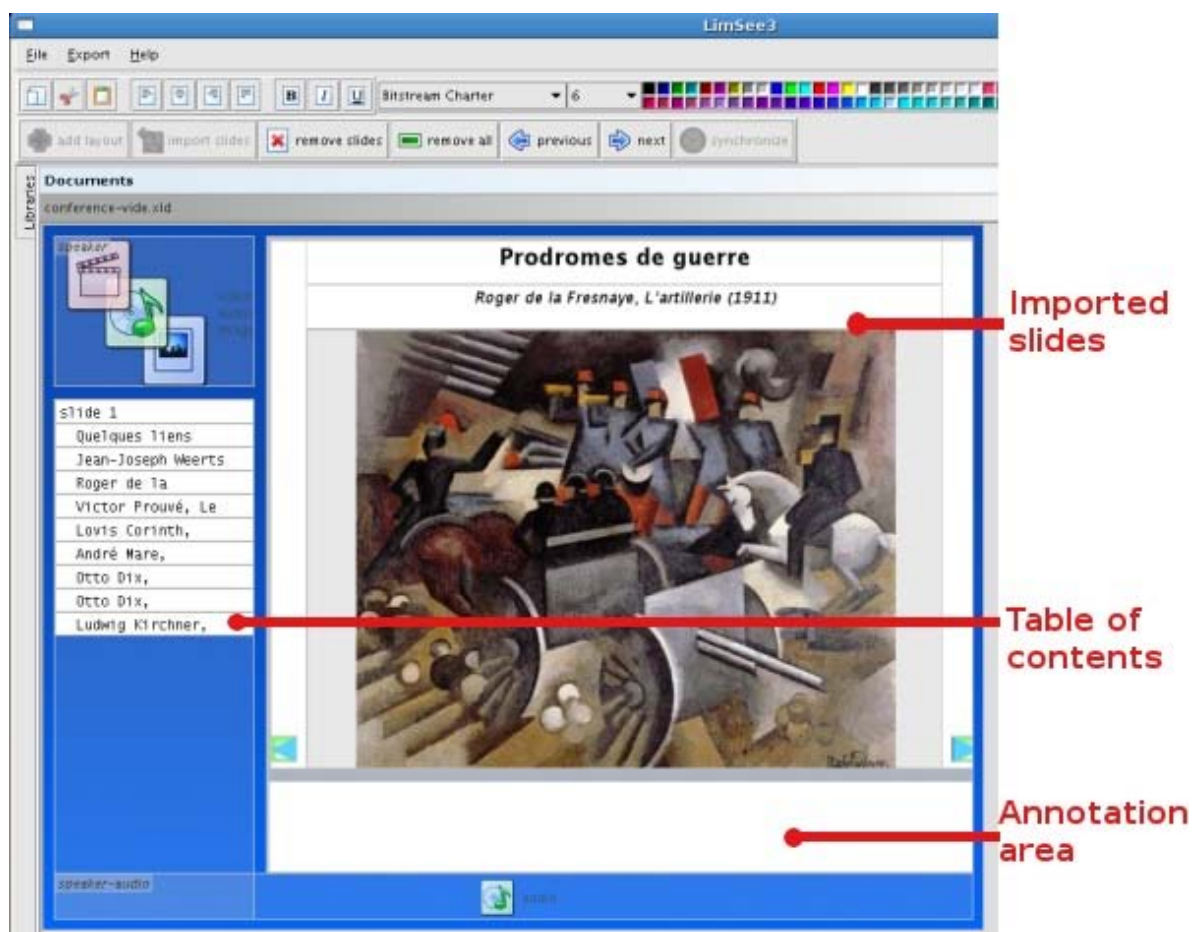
LimSee3

File Export Help

B I U Bitstream Charter 6

add layout import slides remove slides remove all previous next synchronize

Libraries

Documents

conference-vide.xld

speaker

slide 1
Quelques liens
Jean-Joseph Weerts
Roger de la
Victor Prouvé, Le
Lovis Corinth,
André Mare,
Otto Dix,
Otto Dix,
Ludwig Kirchner,

Prodromes de guerre

Roger de la Fresnaye, L'artillerie (1911)

speaker-audio

audio

Imported slides

Table of contents

Annotation area